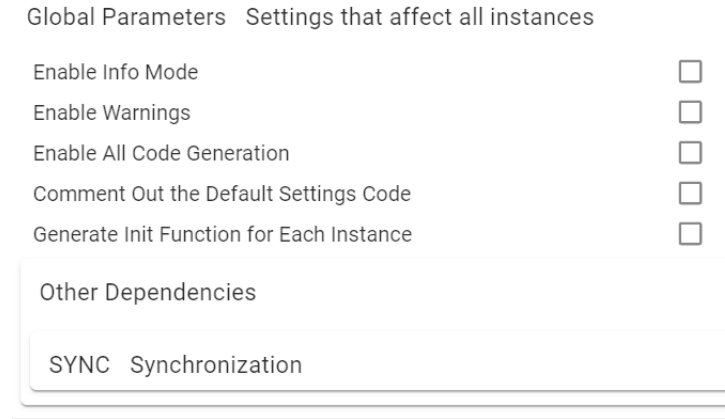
Global Parameters Settings that affect all instances

Enable Info Mode

Enable Warnings

Enable All Code Generation

Comment Out the Default Settings Code

Generate Init Function for Each Instance

Other Dependencies

SYNC Synchronization